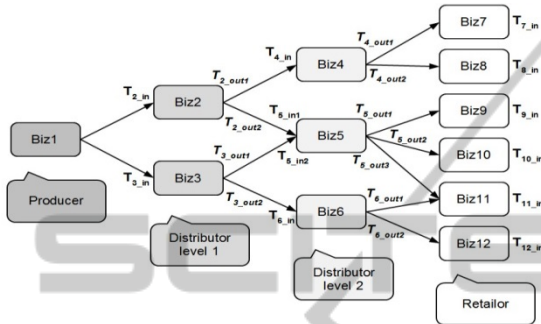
Biz1

Producer

$T_{2\_in}$

$T_{3\_in}$

Biz2

Biz3

$T_{2\_out1}$

$T_{2\_out2}$

$T_{3\_out1}$

$T_{3\_out2}$

Distributor level 1

$T_{4\_in}$

$T_{5\_in1}$

$T_{5\_in2}$

$T_{6\_in}$

Biz4

Biz5

Biz6

$T_{4\_out1}$

$T_{4\_out2}$

$T_{5\_out1}$

$T_{5\_out2}$

$T_{5\_out3}$

$T_{6\_out1}$

$T_{6\_out2}$

Distributor level 2

Biz7

Biz8

Biz9

Biz10

Biz11

Biz12

$T_{7\_in}$

$T_{8\_in}$

$T_{9\_in}$

$T_{10\_in}$

$T_{11\_in}$

$T_{12\_in}$

Retailor